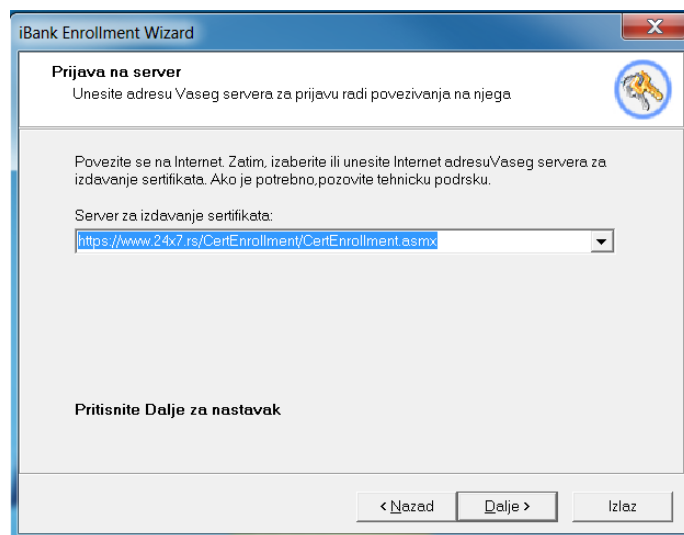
iBank Enrollment Wizard

Prijava na server
Unesite adresu Vaseg servera za prijavu radi povezivanja na njega

Povezite se na Internet. Zatim, izaberite ili unesite Internet adresuVaseg servera za izdavanje sertifikata. Ako je potrebno,pozovite tehnicku podrsku.

Server za izdavanje sertifikata:

https://www.24x7.rs/CertEnrollment/CertEnrollment.asmx

Pritisnite Dalje za nastavak

< Nazad | Dalje > | Izlaz